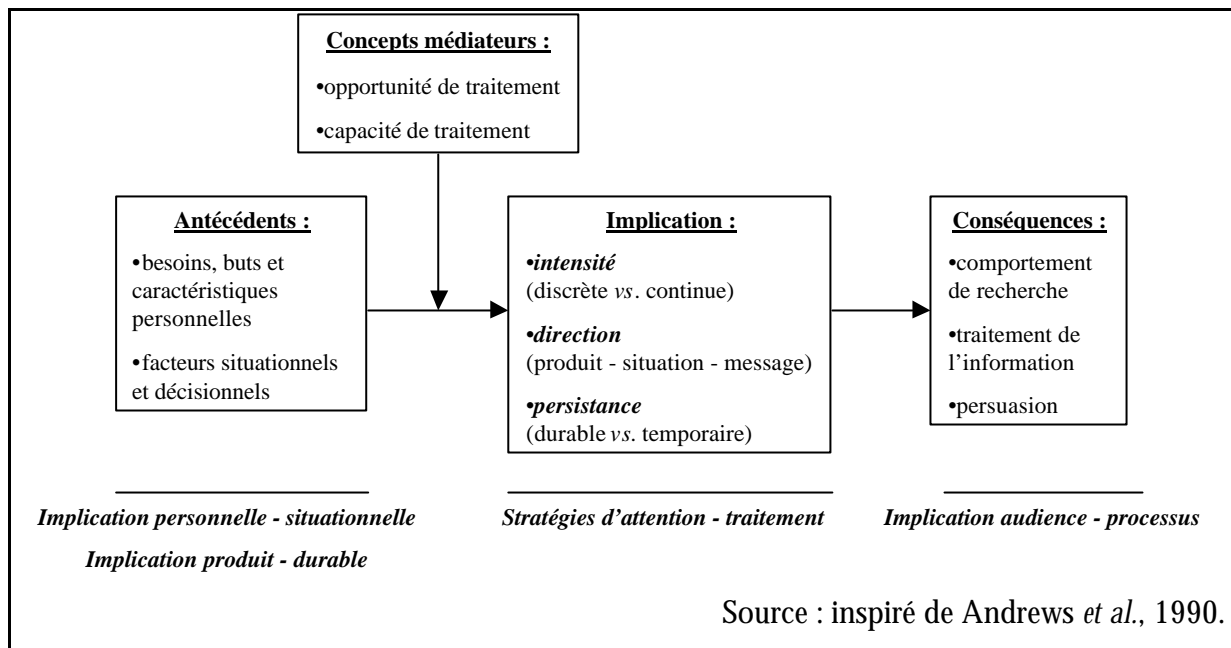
Concepts médiateurs :

•opportunité de traitement

•capacité de traitement

Antécédents :

•besoins, buts et caractéristiques personnelles

•facteurs situationnels et décisionnels

Implication :

•intensité (discrète vs. continue)

•direction (produit - situation - message)

•persistance (durable vs. temporaire)

Conséquences :

•comportement de recherche

•traitement de l'information

•persuasion

Implication personnelle - situationnelle

Implication produit - durable

Stratégies d'attention - traitement

Implication audience - processus

Source : inspiré de Andrews et al., 1990.